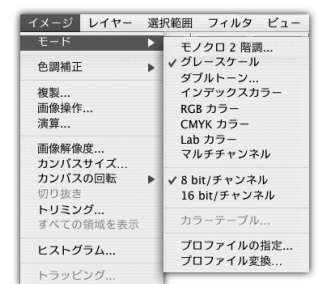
イメージ　レイヤー　選択範囲　フィルタ　ビュー

モード
色調補正
複製...
画像操作...
演算...
画像解像度...
カンバスサイズ...
カンバスの回転
切り抜き
トリミング...
すべての領域を表示
ヒストグラム...
トラッピング...

モノクロ 2 階調...
✓ グレースケール
ダブルトーン...
インデックスカラー
RGB カラー
CMYK カラー
Lab カラー
マルチチャンネル
✓ 8 bit/チャンネル
16 bit/チャンネル
カラーテーブル...
プロファイルの指定...
プロファイル変換...